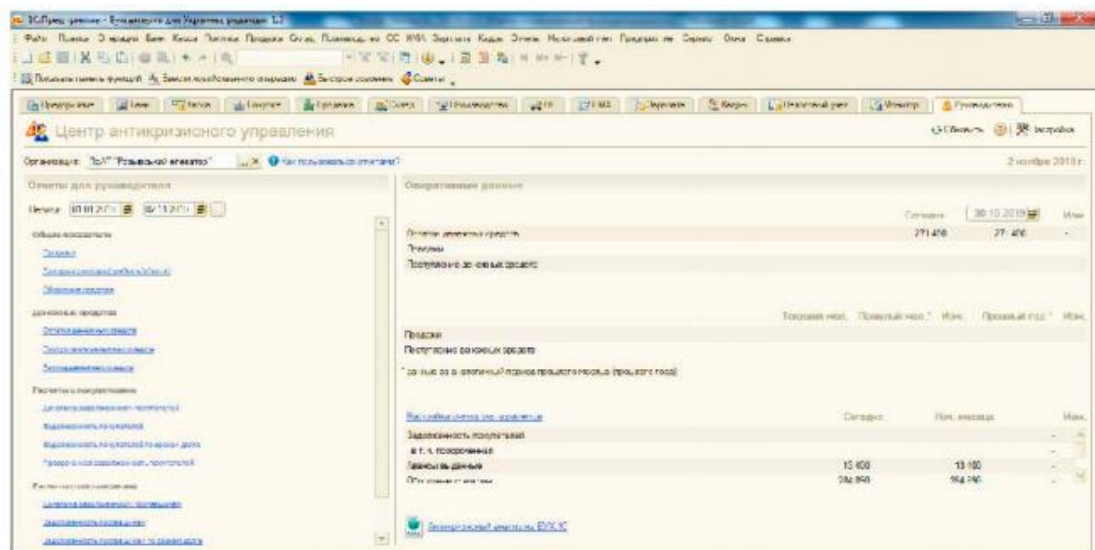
1С:Предприятие - Бухгалтерия для Украины, редакция 1.2

Центр антикризисного управления

Обновить | Настройка

Организация: ТОВ "Розыскной агентство" | Как пользоваться отчетами?

2 ноября 2019 г.

Отчеты для руководителя

Период: 01.01.2019 – 01.11.2019

Общие показатели

Продажи

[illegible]

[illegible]

Денежные средства

Остатки денежных средств

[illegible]

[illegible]

Расчеты с покупателями

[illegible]

Задолженность покупателей

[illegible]

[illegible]

Расчеты с поставщиками

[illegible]

Задолженность поставщикам

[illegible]

Оперативные данные

Сегодня | 30.10.2019 | Изм.

Остатки денежных средств | 271 400 | 271 400 | -

Продажи

Поступление денежных средств

Текущий мес. | Прошлый мес.* | Изм. | Прошлый год * | Изм.

Продажи

Поступление денежных средств

* данные за аналогичный период прошлого месяца (прошлого года)

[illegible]

Сегодня | Нач. месяца | Изм.

Задолженность покупателей | | -

в т. ч. просроченная | | -

Денежные данные | 10 400 | 10 100 | -

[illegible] | 394 890 | 394 890 |

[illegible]